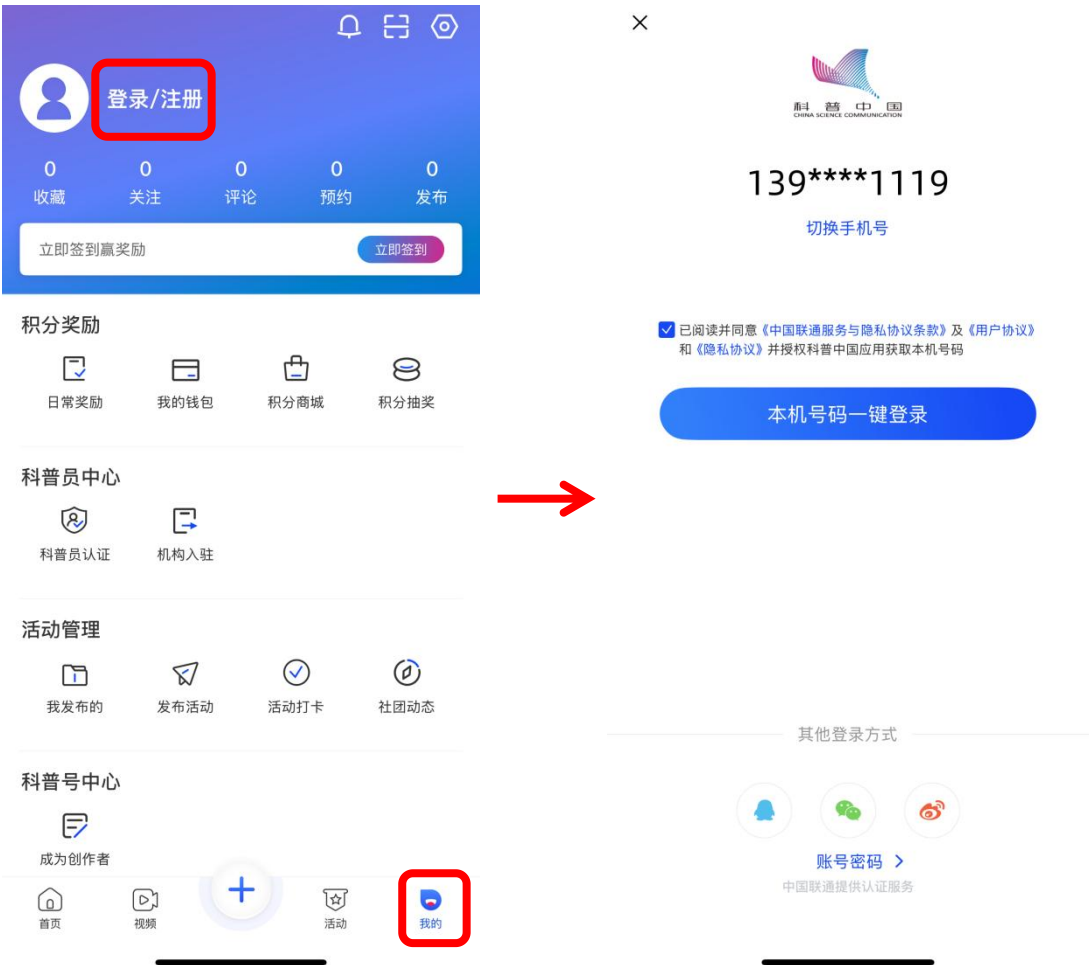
登录/注册

| 0 | 0 | 0 | 0 | 0 |
|---|---|---|---|---|
| 收藏 | 关注 | 评论 | 预约 | 发布 |

立即签到赢奖励 立即签到

积分奖励
日常奖励 我的钱包 积分商城 积分抽奖

科普员中心
科普员认证 机构入驻

活动管理
我发布的 发布活动 活动打卡 社团动态

科普号中心
成为创作者

首页 视频 + 活动 我的

科普中国
CHINA SCIENCE COMMUNICATION

139****1119
切换手机号

已阅读并同意《中国联通服务与隐私协议条款》及《用户协议》和《隐私协议》并授权科普中国应用获取本机号码

本机号码一键登录

其他登录方式

账号密码 >
中国联通提供认证服务